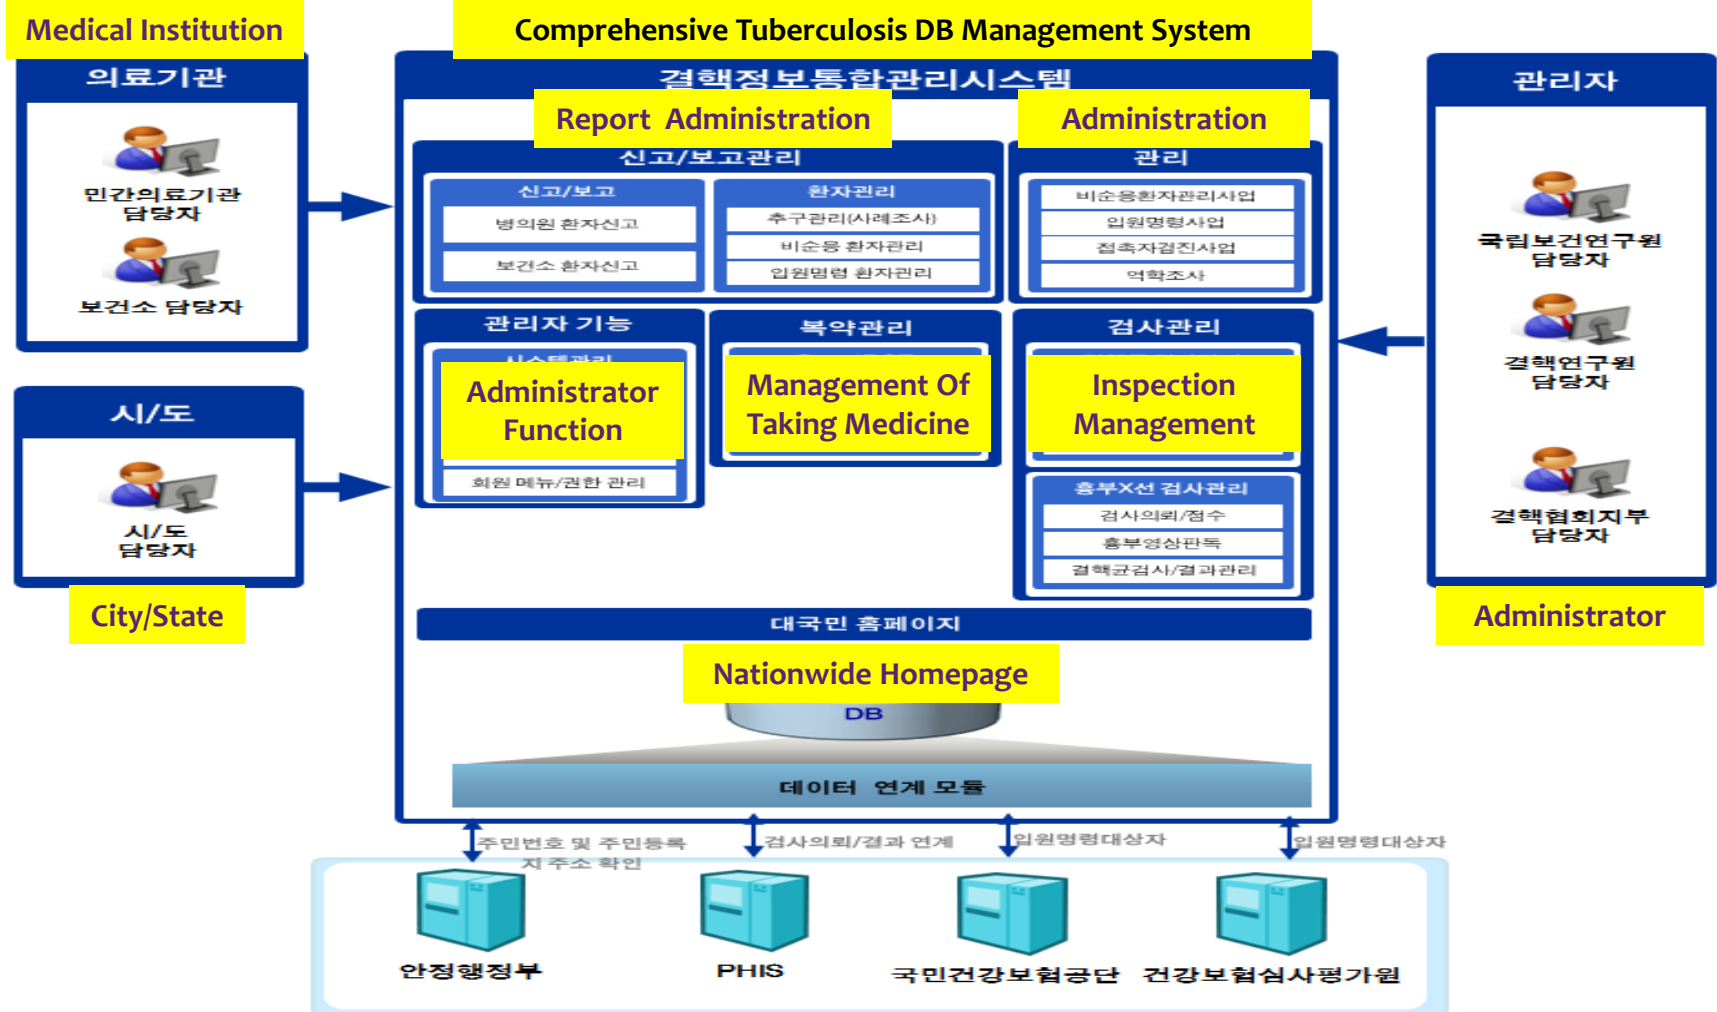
Medical Institution

의료기관

민간의료기관 담당자

보건소 담당자

시/도

시/도 담당자

City/State

Comprehensive Tuberculosis DB Management System

결핵정보통합관리시스템

Report Administration

신고/보고관리

신고/보고

병의원 환자신고

보건소 환자신고

환자관리

추구관리(사례조사)

비순응 환자관리

입원명령 환자관리

Administration

관리

비순응환자관리사업

입원명령사업

접촉자검진사업

역학조사

관리자 기능

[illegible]

Administrator Function

회원 메뉴/권한 관리

복약관리

Management Of Taking Medicine

검사관리

Inspection Management

흉부X선 검사관리

검사의뢰/접수

흉부영상판독

결핵균검사/결과관리

대국민 홈페이지

Nationwide Homepage

DB

데이터 연계 모듈

주민번호 및 주민등록지 주소 확인

검사의뢰/결과 연계

입원명령대상자

입원명령대상자

안정행정부

PHIS

국민건강보험공단

건강보험심사평가원

관리자

국립보건연구원 담당자

결핵연구원 담당자

결핵협회지부 담당자

Administrator